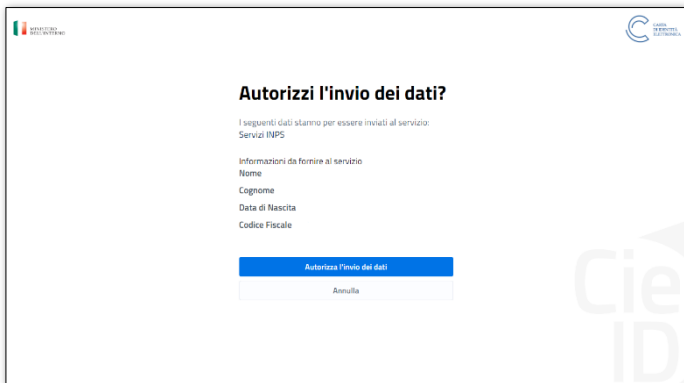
MINISTERO DELL'INTERNO

CARTA D'IDENTITÀ ELETTRONICA

Autorizzi l'invio dei dati?

I seguenti dati stanno per essere inviati al servizio:
Servizi INPS

Informazioni da fornire al servizio
Nome
Cognome
Data di Nascita
Codice Fiscale

Autorizza l'invio dei dati

Annulla

Cie
ID